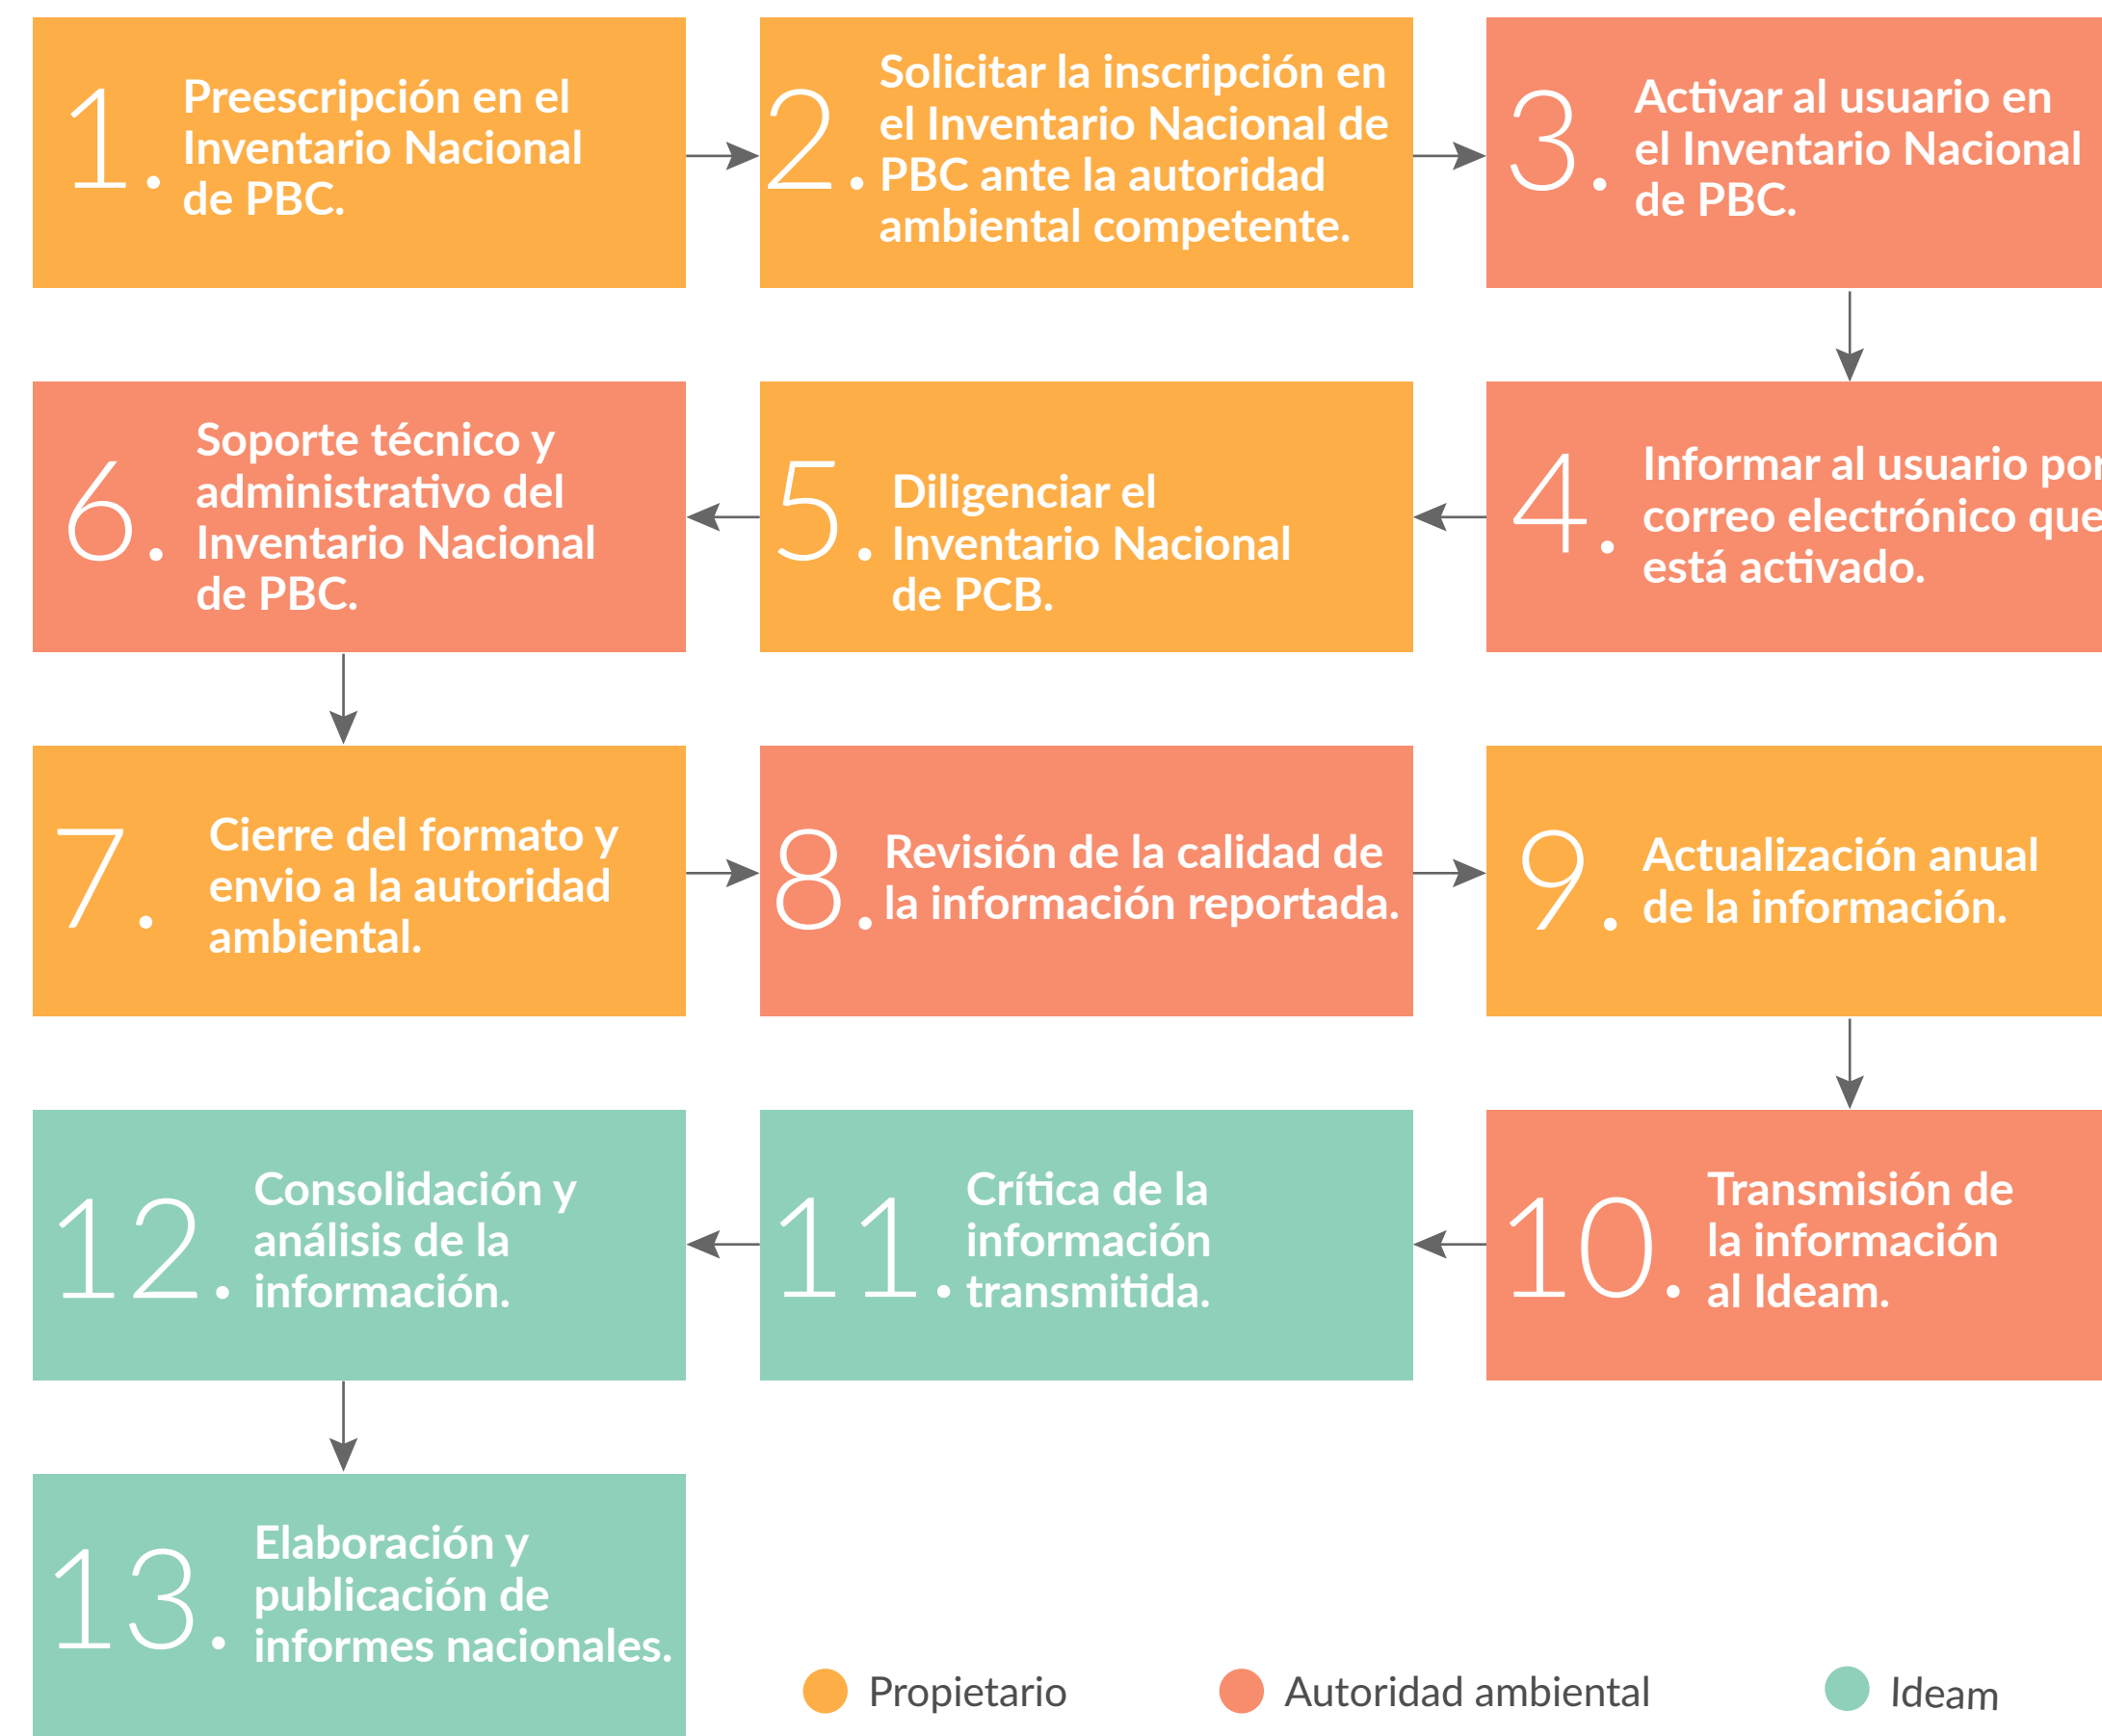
1. Preescripción en el Inventario Nacional de PBC.

2. Solicitar la inscripción en el Inventario Nacional de PBC ante la autoridad ambiental competente.

3. Activar al usuario en el Inventario Nacional de PBC.

6. Soporte técnico y administrativo del Inventario Nacional de PBC.

5. Diligenciar el Inventario Nacional de PCB.

4. Informar al usuario po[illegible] correo electrónico que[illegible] está activado.

7. Cierre del formato y envio a la autoridad ambiental.

8. Revisión de la calidad de la información reportada.

9. Actualización anual de la información.

12. Consolidación y análisis de la información.

11. Crítica de la información transmitida.

10. Transmisión de la información al Ideam.

13. Elaboración y publicación de informes nacionales.

Propietario

Autoridad ambiental

Ideam